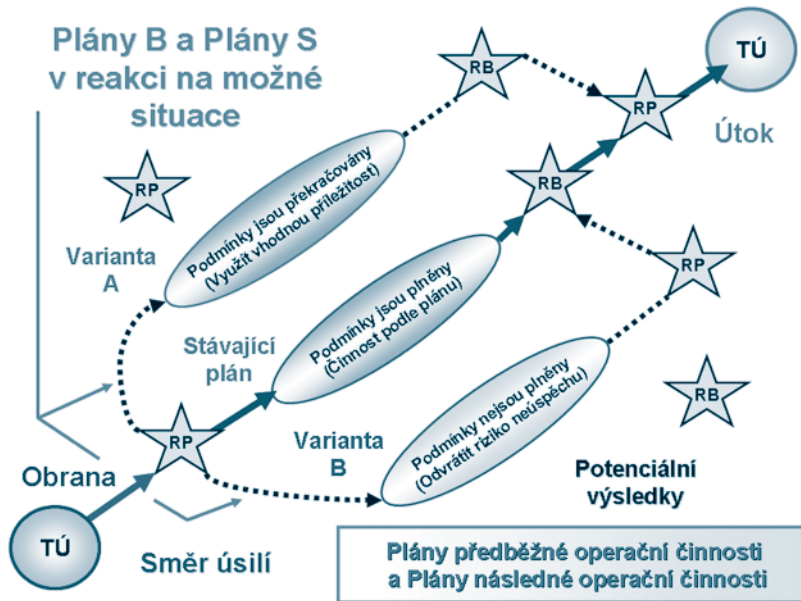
Plány B a Plány S v reakci na možné situace

TÚ

RB

RP

Útok

RP

RB

Podmínky jsou překračovány (Využít vhodnou příležitost)

Varianta A

RP

Podmínky jsou plněny (Činnost podle plánu)

Stávající plán

RB

Podmínky nejsou plněny (Odvrátit riziko neúspěchu)

Varianta B

RP

Obrana

Potenciální výsledky

TÚ

Směr úsilí

Plány předběžné operační činnosti a Plány následné operační činnosti